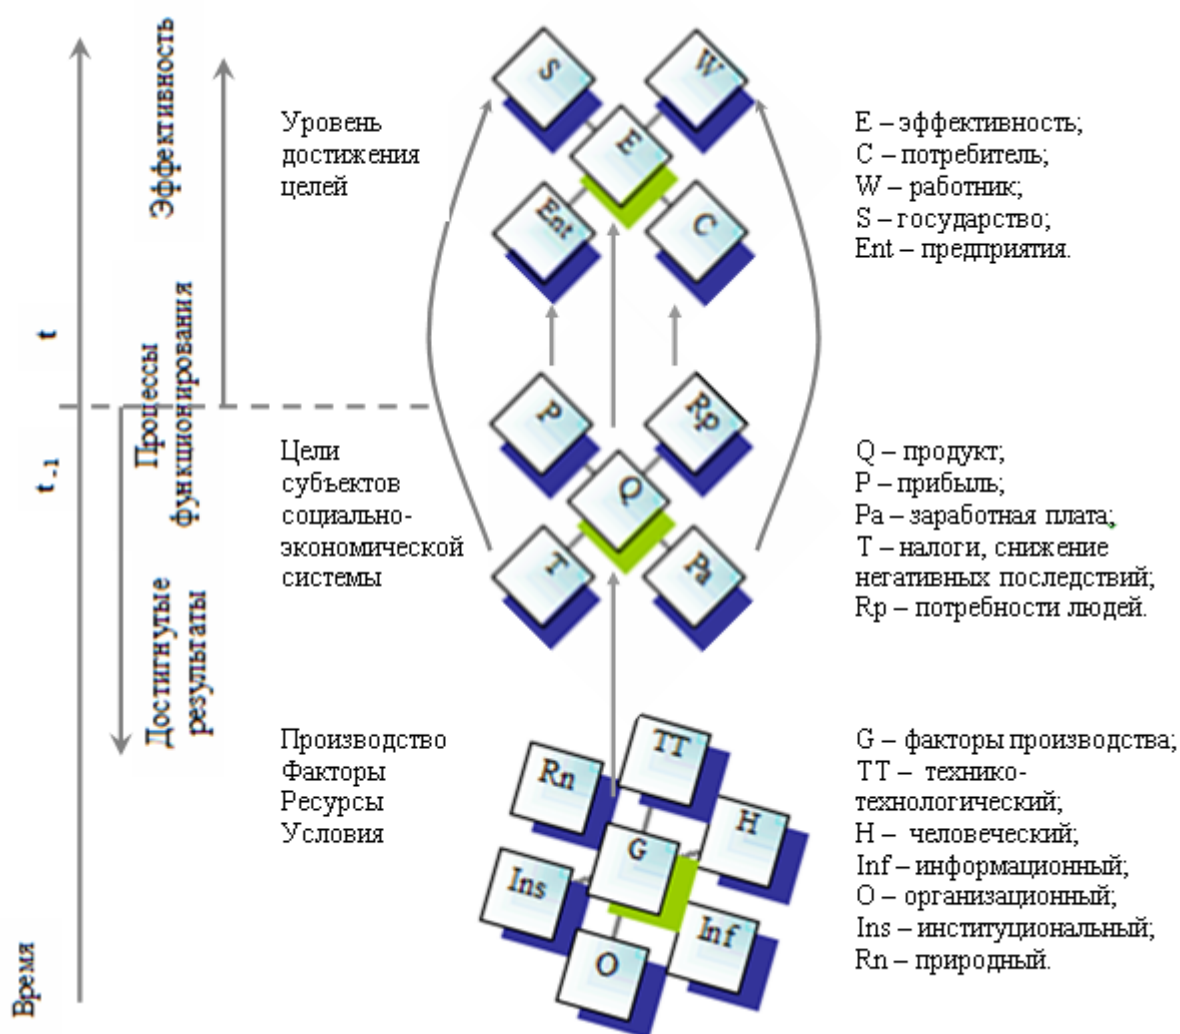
Эффективность

Процессы функционирования

Достигнутые результаты

t

$t_{-1}$

Время

Уровень достижения целей

S W E Ent C

E – эффективность;
C – потребитель;
W – работник;
S – государство;
Ent – предприятия.

Цели субъектов социально-экономической системы

P Rp Q T Pa

Q – продукт;
P – прибыль;
Pa – заработная плата;
T – налоги, снижение негативных последствий;
Rp – потребности людей.

Производство
Факторы
Ресурсы
Условия

TT Rn H G Ins Inf O

G – факторы производства;
TT – технико-технологический;
H – человеческий;
Inf – информационный;
O – организационный;
Ins – институциональный;
Rn – природный.